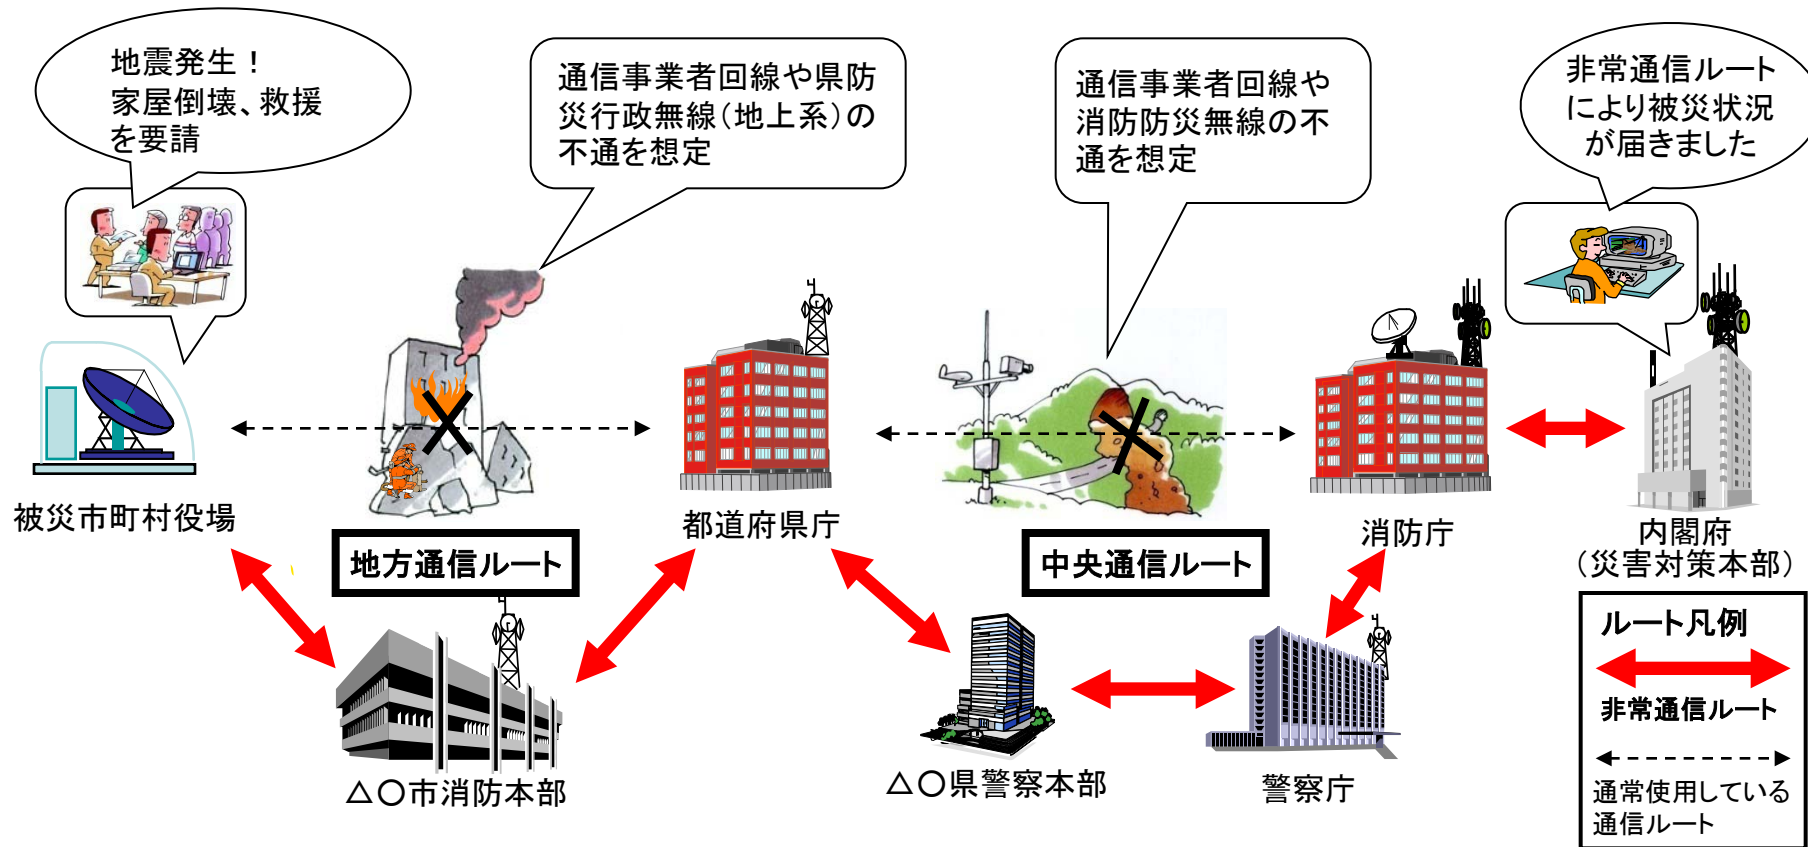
地震発生！
家屋倒壊、救援を要請

通信事業者回線や県防災行政無線（地上系）の不通を想定

通信事業者回線や消防防災無線の不通を想定

非常通信ルートにより被災状況が届きました

被災市町村役場

都道府県庁

消防庁

内閣府
（災害対策本部）

地方通信ルート

中央通信ルート

△〇市消防本部

△〇県警察本部

警察庁

ルート凡例
非常通信ルート
通常使用している通信ルート